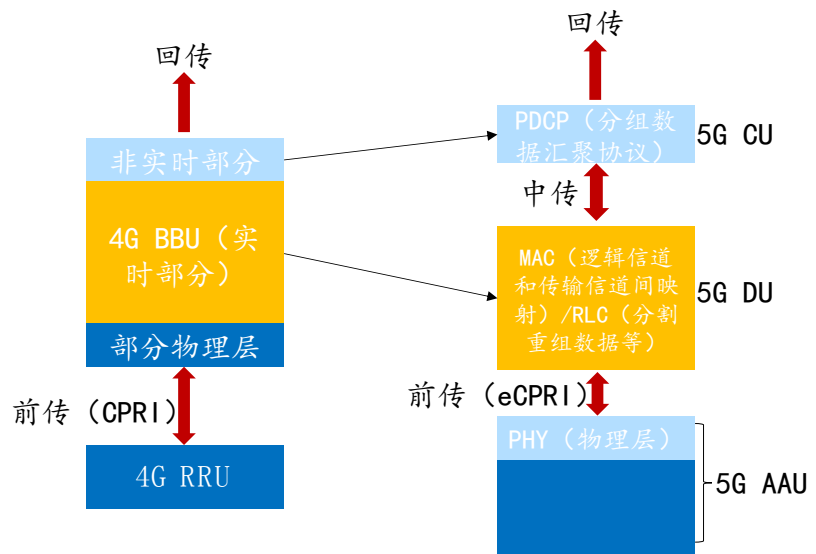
回传

非实时部分

4G BBU（实时部分）

部分物理层

前传（CPRI）

4G RRU

回传

PDCP（分组数据汇聚协议）

5G CU

中传

MAC（逻辑信道和传输信道间映射）/RLC（分割重组数据等）

5G DU

前传（eCPRI）

PHY（物理层）

5G AAU